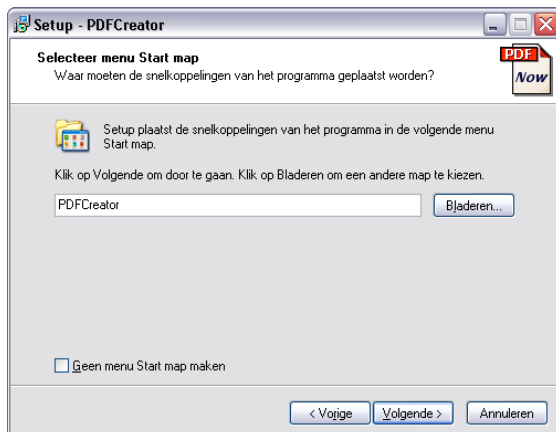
Setup - PDFCreator

Selecteer menu Start map
Waar moeten de snelkoppelingen van het programma geplaatst worden?

PDF
Now

Setup plaatst de snelkoppelingen van het programma in de volgende menu Start map.

Klik op Volgende om door te gaan. Klik op Bladeren om een andere map te kiezen.

PDFCreator

Bladeren...

Geen menu Start map maken

< Vorige

Volgende >

Annuleren